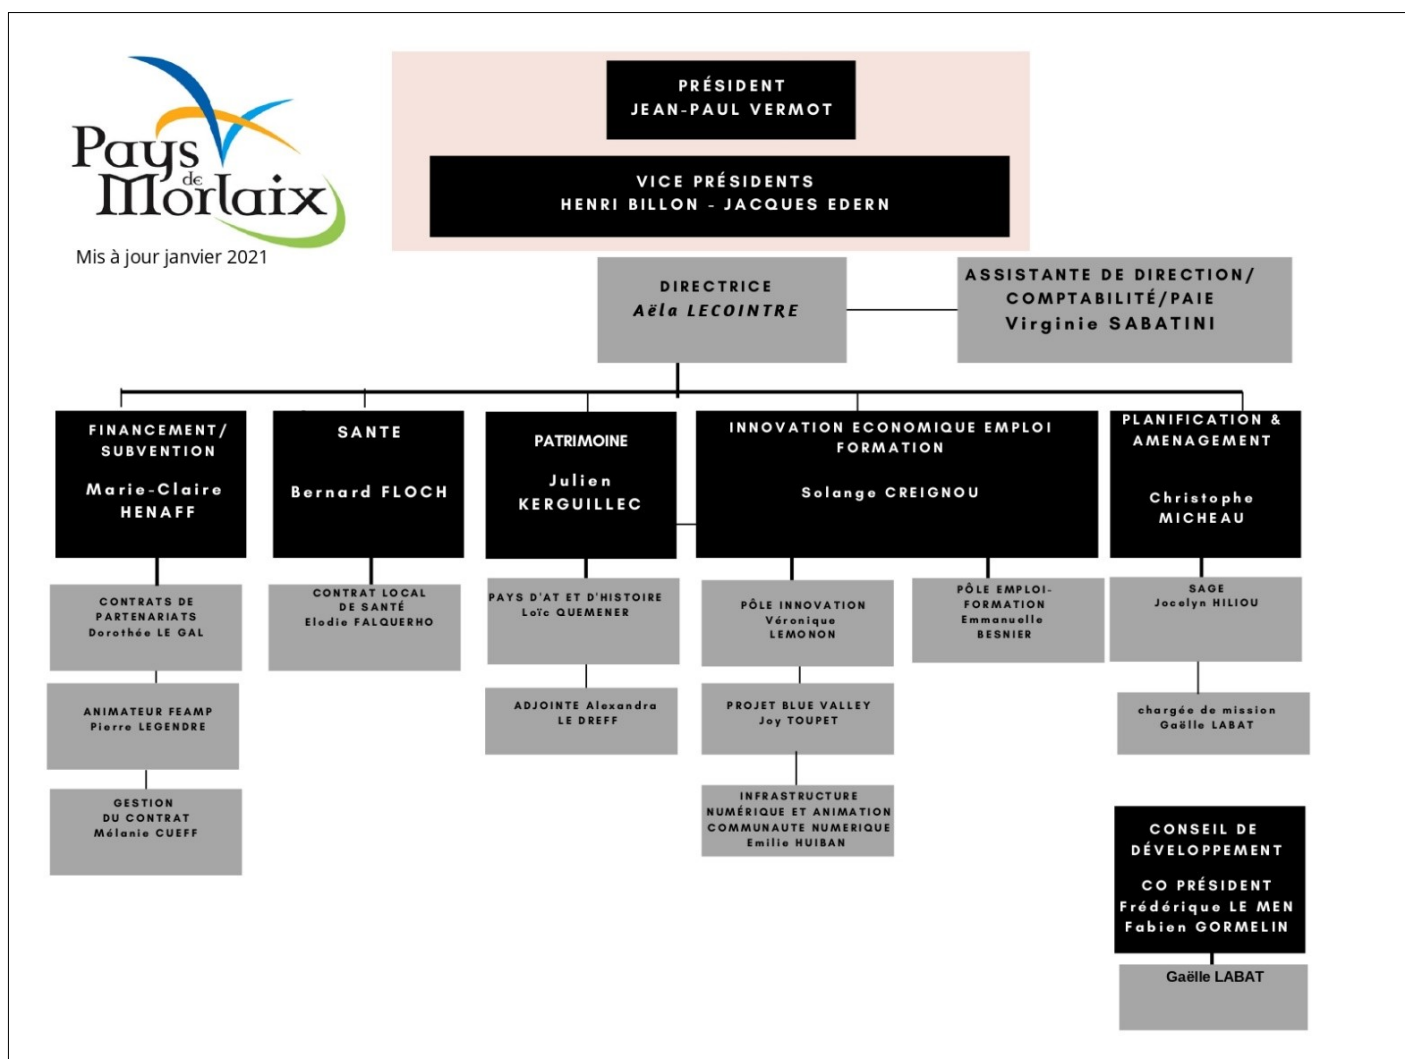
Pays de Morlaix

Mis à jour janvier 2021

PRÉSIDENT
JEAN-PAUL VERMOT

VICE PRÉSIDENTS
HENRI BILLON - JACQUES EDERN

DIRECTRICE
Aëla LECOINTRE

ASSISTANTE DE DIRECTION/ COMPTABILITÉ/PAIE
Virginie SABATINI

FINANCEMENT/ SUBVENTION
Marie-Claire HENAFF

CONTRATS DE PARTENARIATS
Dorothée LE GAL

ANIMATEUR FEAMP
Pierre LEGENDRE

GESTION DU CONTRAT
Mélanie CUEFF

SANTE
Bernard FLOCH

CONTRAT LOCAL DE SANTÉ
Elodie FALQUERHO

PATRIMOINE
Julien KERGUILLEC

PAYS D'AT ET D'HISTOIRE
Loïc QUEMENER

ADJOINTE Alexandra LE DREFF

INNOVATION ECONOMIQUE EMPLOI FORMATION
Solange CREIGNOU

PÔLE INNOVATION
Véronique LEMONON

PROJET BLUE VALLEY
Joy TOUPET

INFRASTRUCTURE NUMÉRIQUE ET ANIMATION COMMUNAUTE NUMERIQUE
Emilie HUIBAN

PÔLE EMPLOI-FORMATION
Emmanuelle BESNIER

PLANIFICATION & AMENAGEMENT
Christophe MICHEAU

SAGE
Jocelyn HILIOU

chargée de mission
Gaëlle LABAT

CONSEIL DE DÉVELOPPEMENT
CO PRÉSIDENT
Frédérique LE MEN
Fabien GORMELIN

Gaëlle LABAT